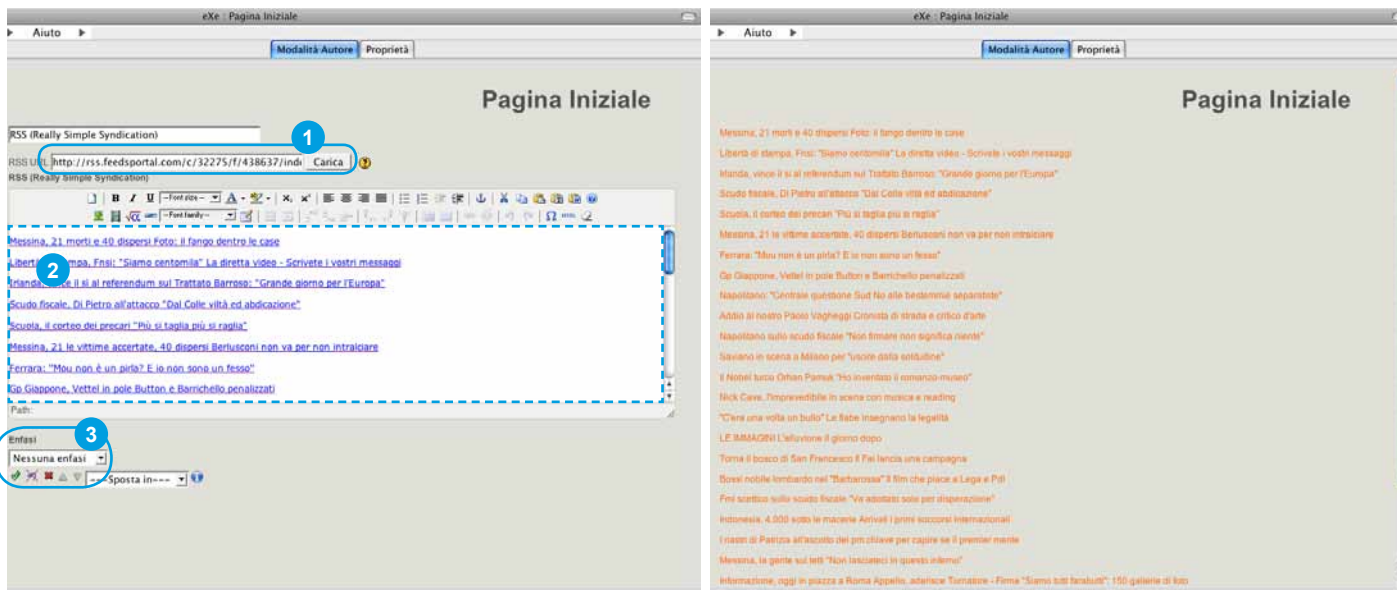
eXe : Pagina Iniziale

Aiuto

Modalità Autore | Proprietà

Pagina Iniziale

RSS (Really Simple Syndication)

1

RSS URL http://rss.feedsportal.com/c/32275/f/438637/inde Carica

RSS (Really Simple Syndication)

Messina, 21 morti e 40 dispersi Foto: il fango dentro le case

Libertà di stampa, Fnsi: "Siamo centomila" La diretta video - Scrivete i vostri messaggi

2

Irlanda, vince il sì al referendum sul Trattato Barroso: "Grande giorno per l'Europa"

Scudo fiscale, Di Pietro all'attacco "Dal Colle viltà ed abdicazione"

Scuola, il corteo dei precari "Più si taglia più si raglia"

Messina, 21 le vittime accertate, 40 dispersi Berlusconi non va per non intralciare

Ferrara: "Mou non è un pirla? E io non sono un fesso"

Gp Giappone, Vettel in pole Button e Barrichello penalizzati

Path:

3

Enfasi

Nessuna enfasi

---Sposta in---

eXe : Pagina Iniziale

Aiuto

Modalità Autore | Proprietà

Pagina Iniziale

Messina, 21 morti e 40 dispersi Foto: il fango dentro le case

Libertà di stampa, Fnsi: "Siamo centomila" La diretta video - Scrivete i vostri messaggi

Irlanda, vince il sì al referendum sul Trattato Barroso: "Grande giorno per l'Europa"

Scudo fiscale, Di Pietro all'attacco "Dal Colle viltà ed abdicazione"

Scuola, il corteo dei precari "Più si taglia più si raglia"

Messina, 21 le vittime accertate, 40 dispersi Berlusconi non va per non intralciare

Ferrara: "Mou non è un pirla? E io non sono un fesso"

Gp Giappone, Vettel in pole Button e Barrichello penalizzati

Napolitano: "Centrale questione Sud No alle bestemmie separatiste"

Addio al nostro Paolo Vagheggi Cronista di strada e critico d'arte

Napolitano sullo scudo fiscale "Non firmare non significa niente"

Saviano in scena a Milano per "uscire dalla solitudine"

Il Nobel turco Orhan Pamuk "Ho inventato il romanzo-museo"

Nick Cave, l'imprevedibile in scena con musica e reading

"C'era una volta un bullo" Le fiabe insegnano la legalità

LE IMMAGINI L'alluvione il giorno dopo

Torna il bosco di San Francesco Il Fai lancia una campagna

Bossi nobile lombardo nel "Barbarossa" Il film che piace a Lega e Pdl

Fmi scettico sullo scudo fiscale "Va adottato solo per disperazione"

Indonesia, 4.000 sotto le macerie Arrivati i primi soccorsi internazionali

I nastri di Patrizia all'ascolto dei pm chiave per capire se il premier mente

Messina, la gente sui tetti "Non lasciateci in questo inferno"

Informazione, oggi in piazza a Roma Appello, adesione Tornatore - Firma "Siamo tutti farabutti"; 150 gallerie di foto